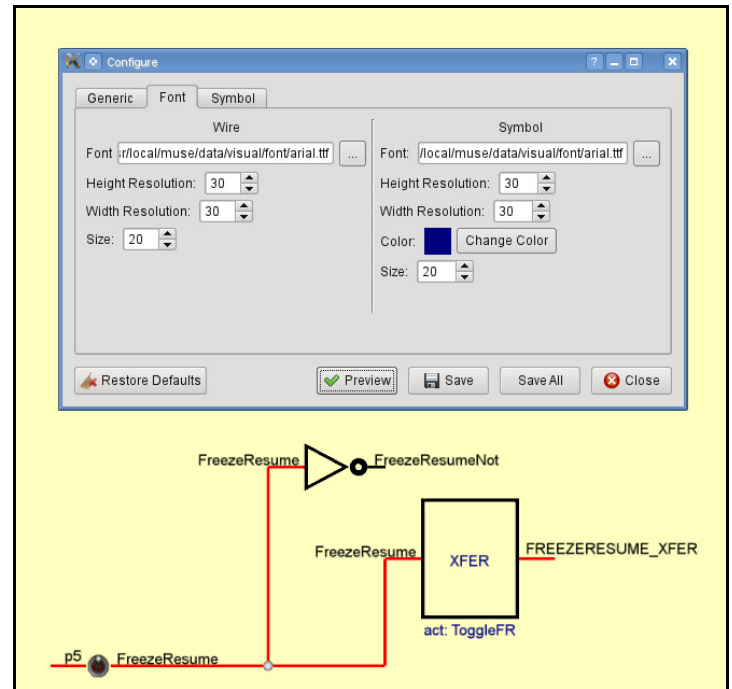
Configure

Generic | Font | Symbol

Wire

Font r/local/muse/data/visual/font/arial.ttf ...

Height Resolution: 30

Width Resolution: 30

Size: 20

Symbol

Font: /local/muse/data/visual/font/arial.ttf ...

Height Resolution: 30

Width Resolution: 30

Color: Change Color

Size: 20

Restore Defaults | Preview | Save | Save All | Close

FreezeResume

FreezeResumeNot

FreezeResume

XFER

FREEZERESUME_XFER

act: ToggleFR

p5

FreezeResume